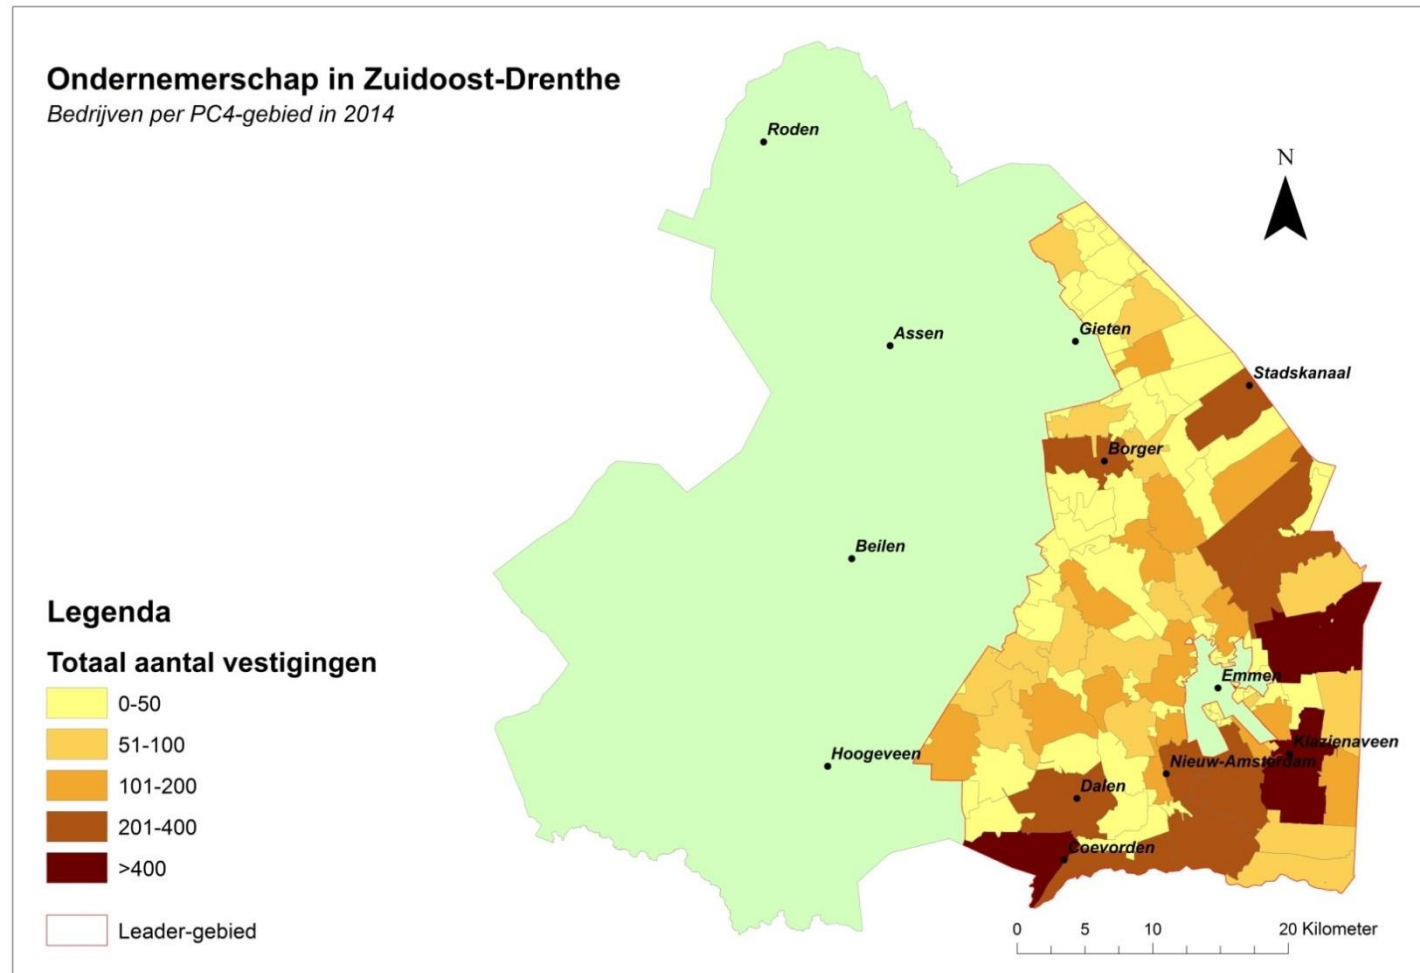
Ondernemerschap in Zuidoost-Drenthe
Bedrijven per PC4-gebied in 2014

N

Roden
Assen
Gieten
Stadskanaal
Borger
Beilen
Emmen
Klazienaveen
Hoogeveen
Nieuw-Amsterdam
Dalen
Coevorden

Legenda
Totaal aantal vestigingen
0-50
51-100
101-200
201-400
>400
Leader-gebied

0 5 10 20 Kilometer